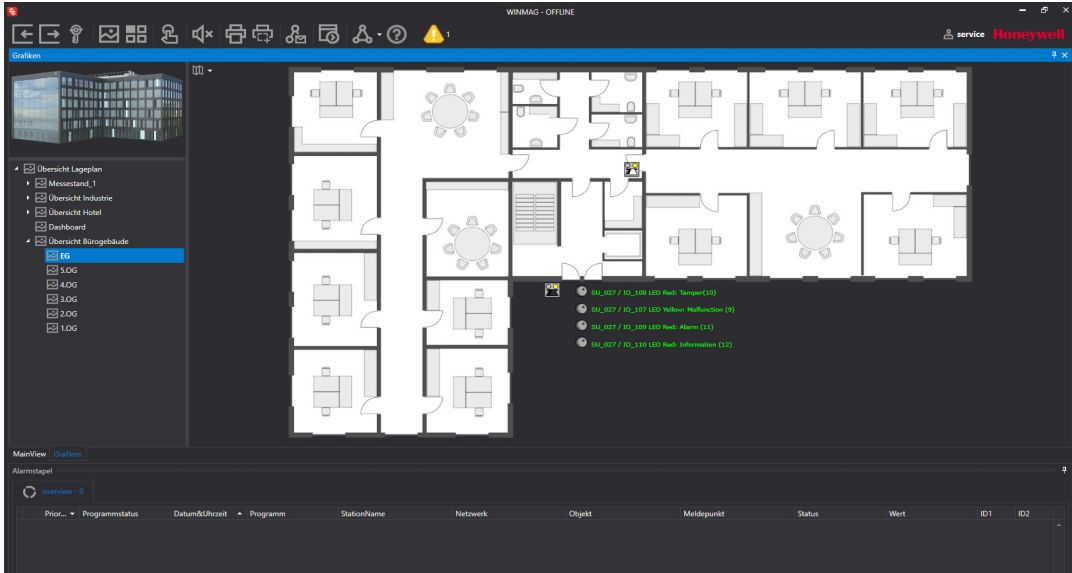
WINMAG - OFFLINE

1

service Honeywell

Grafiken

Übersicht Lageplan
Messestand_1
Übersicht Industrie
Übersicht Hotel
Dashboard
Übersicht Bürogebäude
EG
5.OG
4.OG
3.OG
2.OG
1.OG

SU_027 / IO_106 LED Red: Tamper(10)
SU_027 / IO_107 LED Yellow: Malfunction (9)
SU_027 / IO_109 LED Red: Alarm (11)
SU_027 / IO_110 LED Red: Information (12)

MainView Grafiken

Alarmstapel

overview - 0

| Prior... | Programmstatus | Datum&Uhrzeit | Programm | StationName | Netzwerk | Objekt | Meldepunkt | Status | Wert | ID1 | ID2 |
|---|---|---|---|---|---|---|---|---|---|---|---|